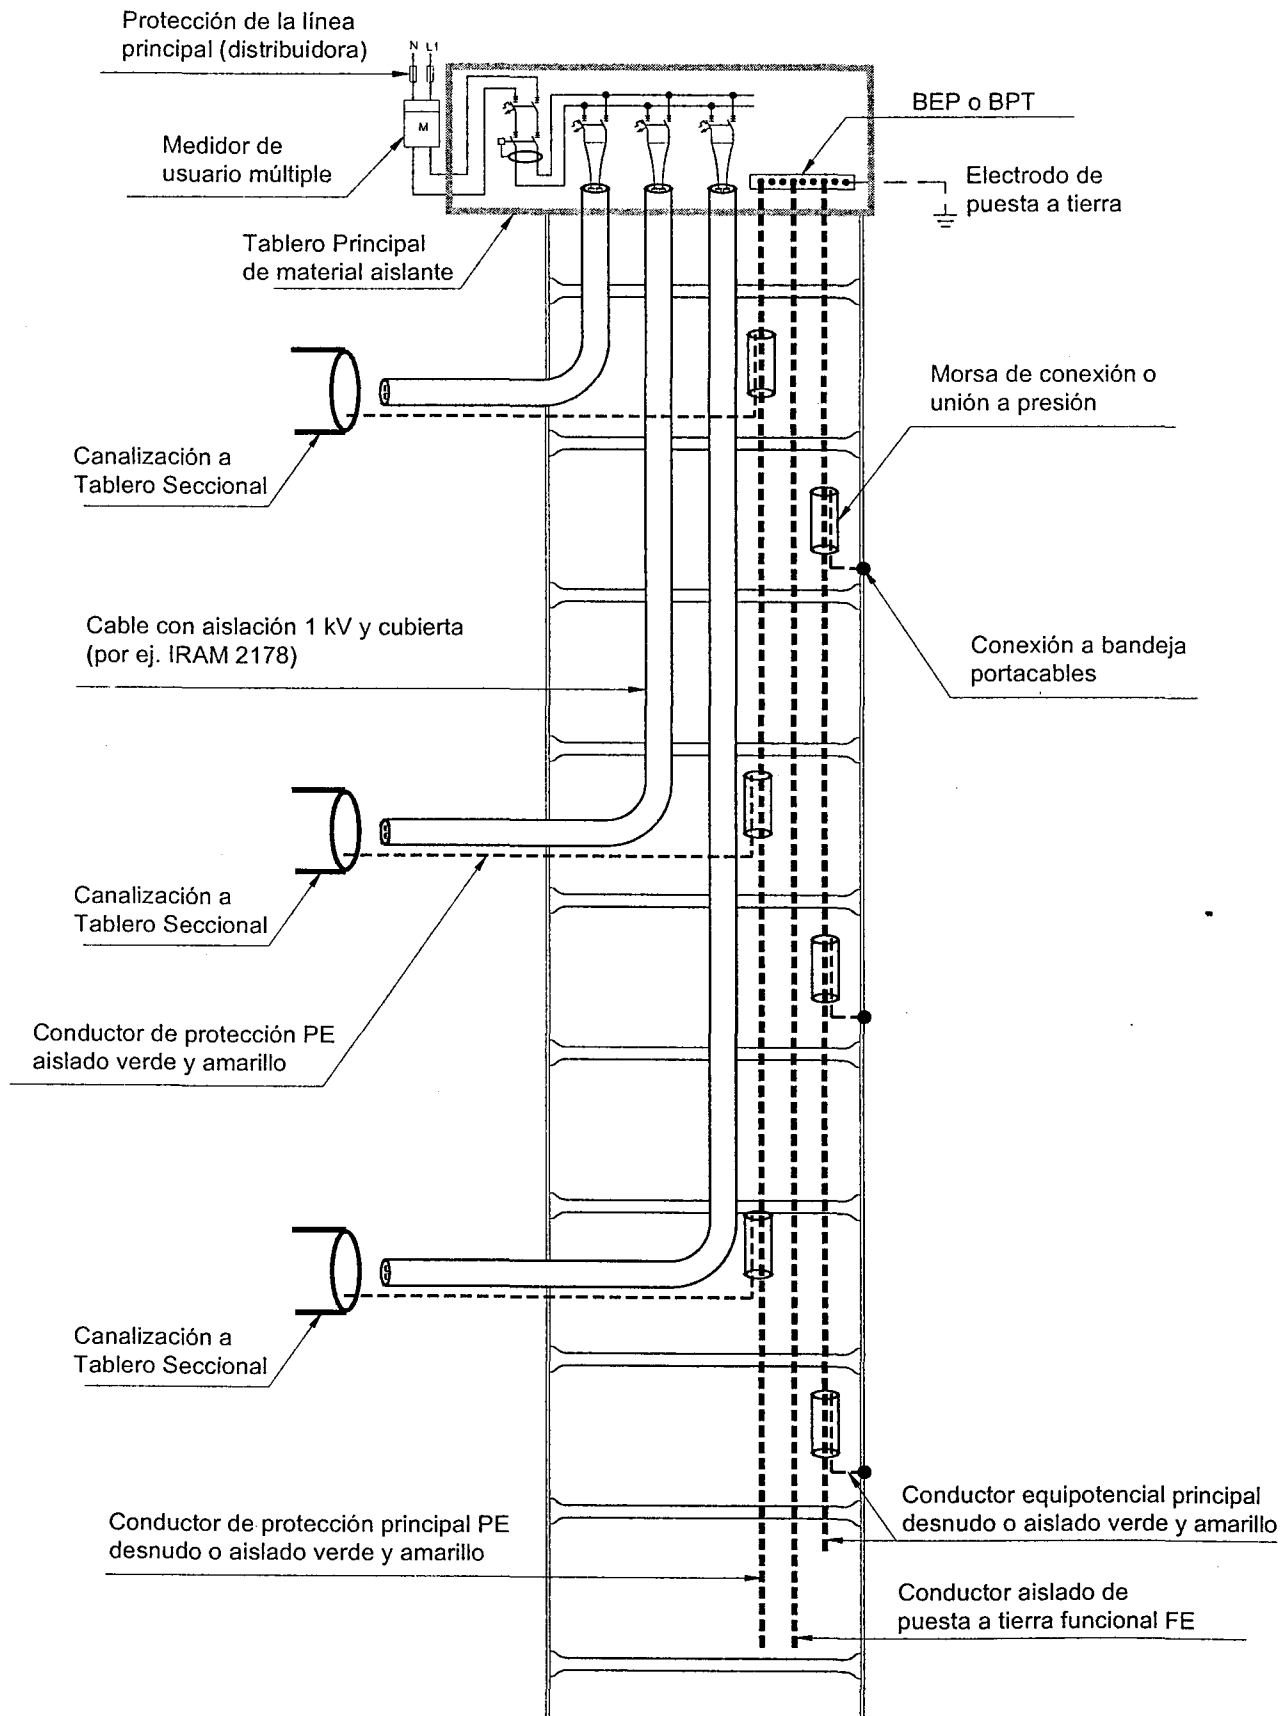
Protección de la línea principal (distribuidora)

N L1

M

Medidor de usuario múltiple

BEP o BPT

Electrodo de puesta a tierra

Tablero Principal de material aislante

Morsa de conexión o unión a presión

Canalización a Tablero Seccional

Cable con aislación 1 kV y cubierta (por ej. IRAM 2178)

Conexión a bandeja portacables

Canalización a Tablero Seccional

Conductor de protección PE aislado verde y amarillo

Canalización a Tablero Seccional

Conductor equipotencial principal desnudo o aislado verde y amarillo

Conductor de protección principal PE desnudo o aislado verde y amarillo

Conductor aislado de puesta a tierra funcional FE